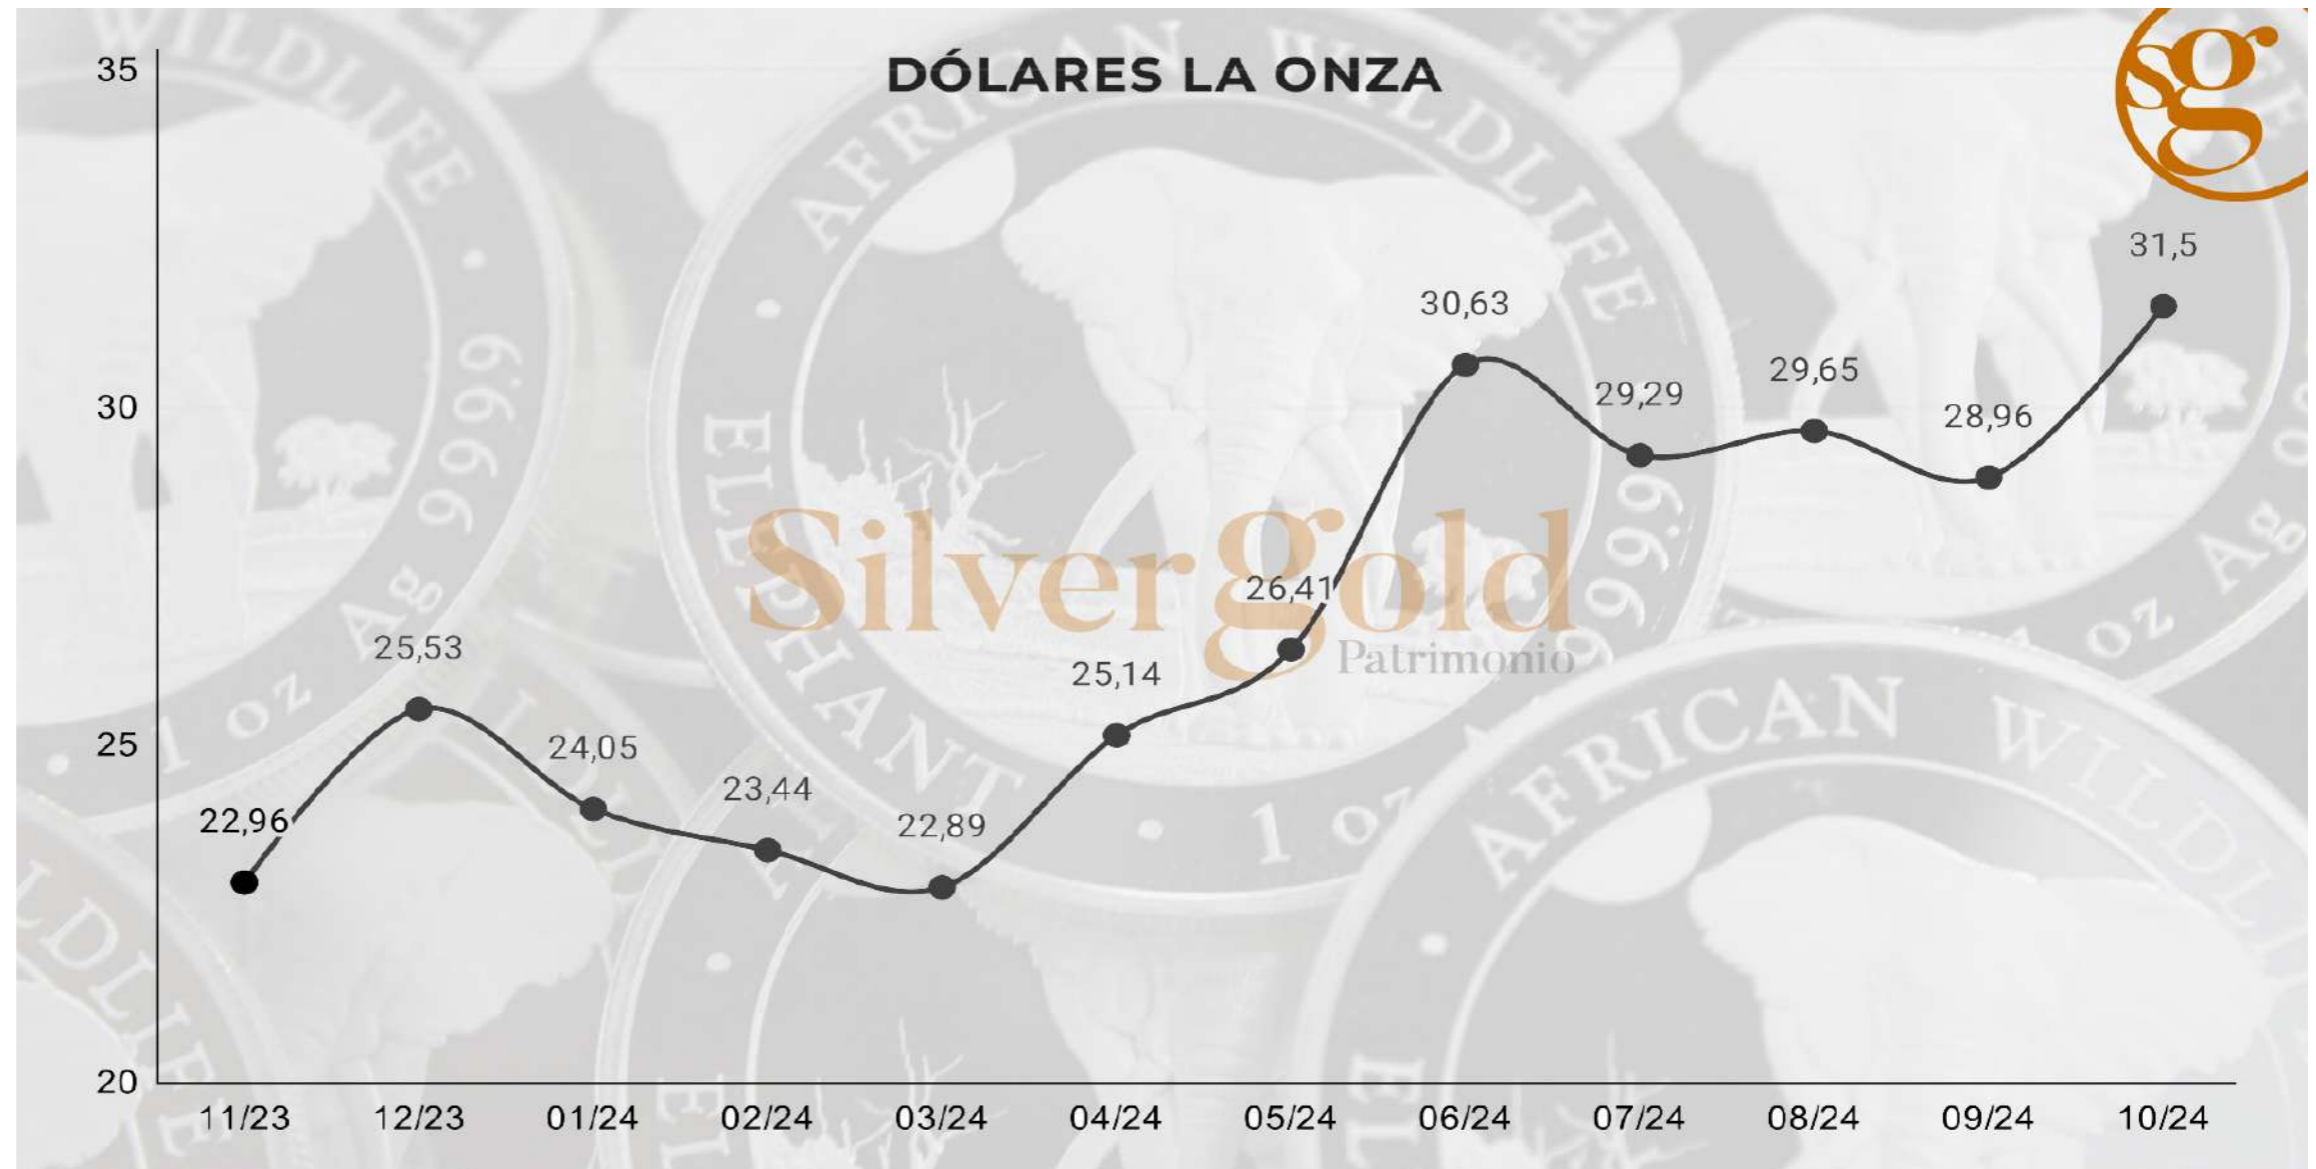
DÓLARES LA ONZA

sg

35
30
25
20

22,96
25,53
24,05
23,44
22,89
25,14
26,41
30,63
29,29
29,65
28,96
31,5

11/23
12/23
01/24
02/24
03/24
04/24
05/24
06/24
07/24
08/24
09/24
10/24

Silver gold
Patrimonio

AFRICAN WILDLIFE
ELEPHANT
1 oz Ag 9999
AFRICAN WILDLIFE
1 oz Ag 9999
AFRICAN WILDLIFE
1 oz Ag